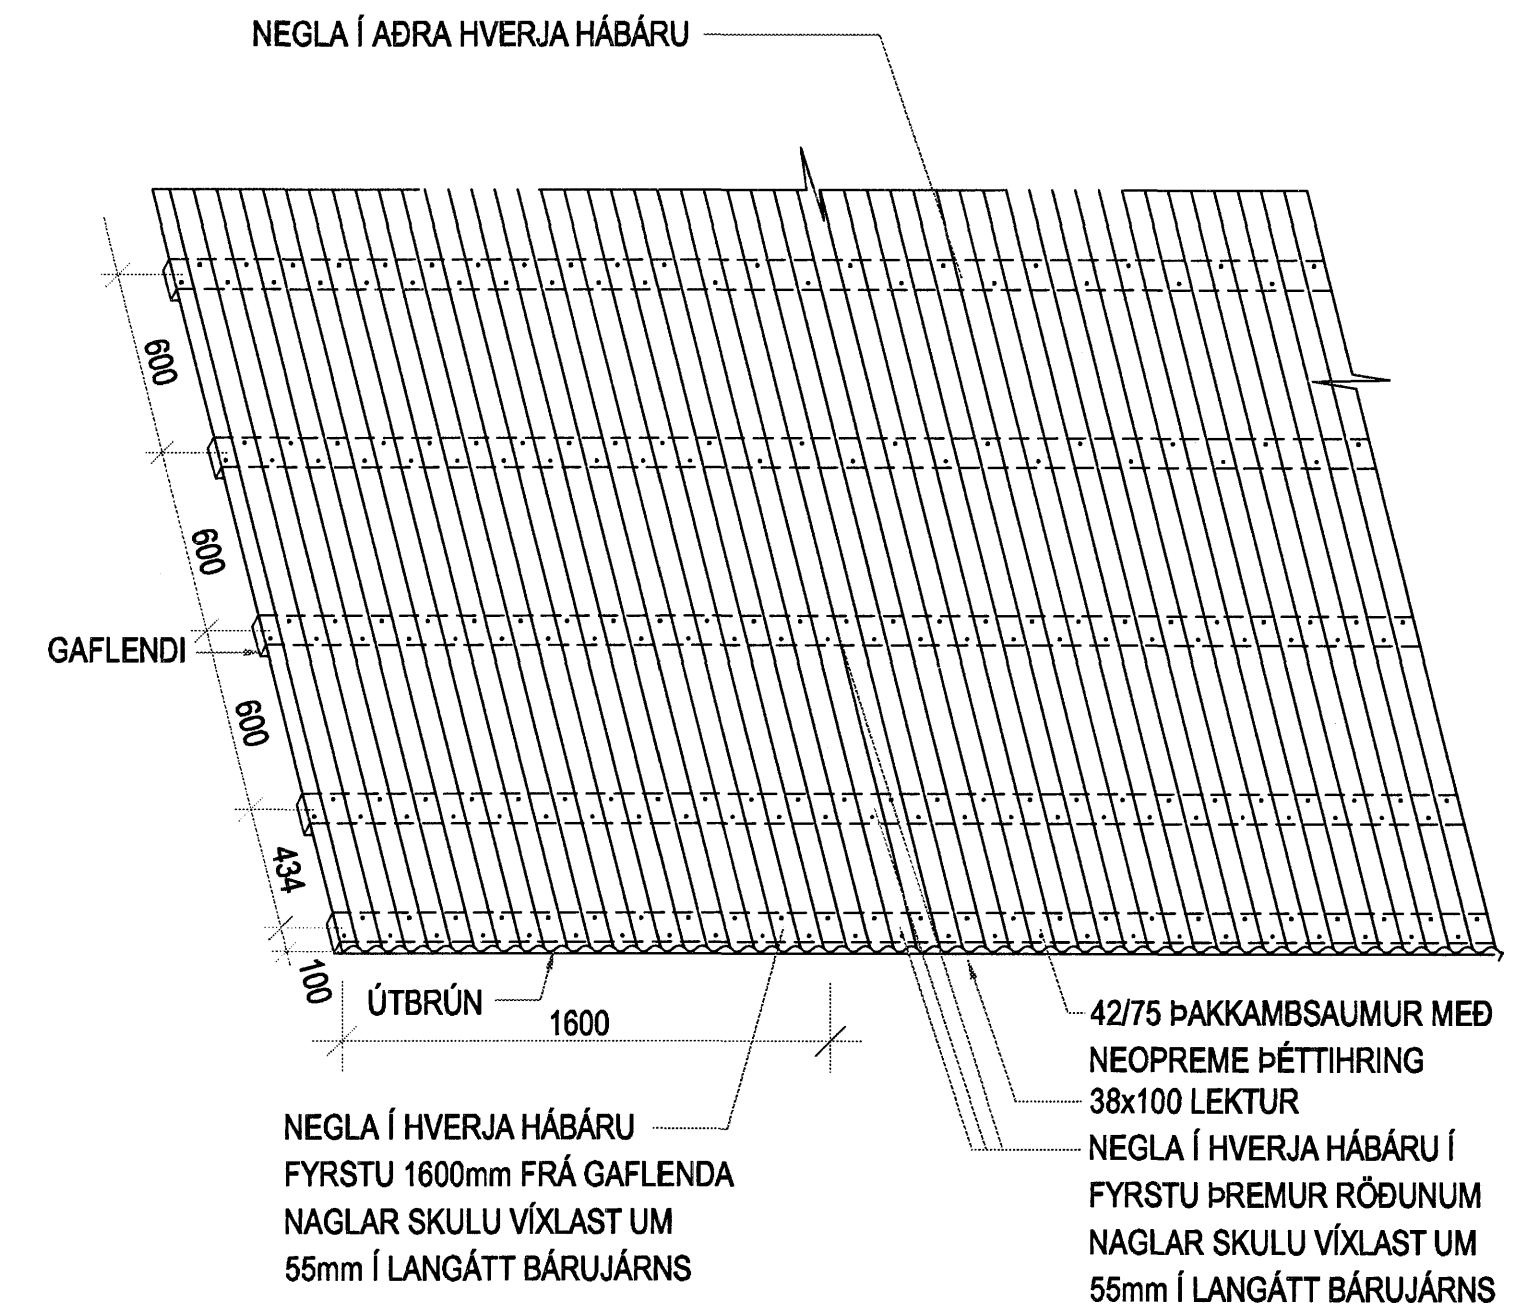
NEGLA Í AÐRA HVERJA HÁBÁRU

600

600

GAFLENDI

600

434

100

ÚTBRÚN

1600

42/75 ÞAKKAMBSAUMUR MEÐ NEOPREME ÞÉTTIHRING

38x100 LEKTUR

NEGLA Í HVERJA HÁBÁRU
FYRSTU 1600mm FRÁ GAFLENDA
NAGLAR SKULU VÍXLAST UM
55mm Í LANGÁTT BÁRUJÁRNS

NEGLA Í HVERJA HÁBÁRU Í
FYRSTU ÞREMUR RÖÐUNUM
NAGLAR SKULU VÍXLAST UM
55mm Í LANGÁTT BÁRUJÁRNS